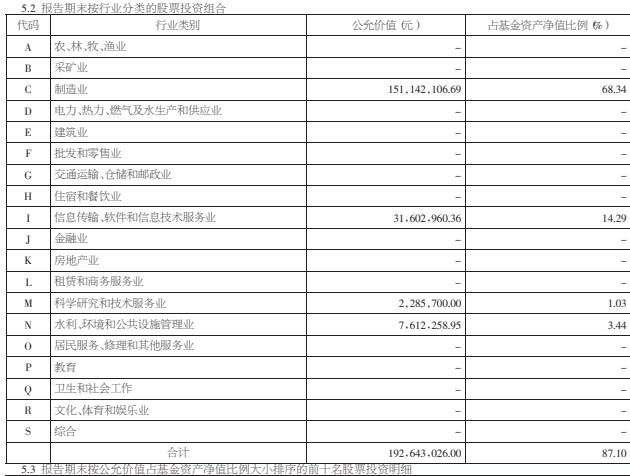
5.2 报告期末按行业分类的股票投资组合

| 代码 | 行业类别 | 公允价值（元） | 占基金资产净值比例（%） |
|---|---|---|---|
| A | 农、林、牧、渔业 | – | – |
| B | 采矿业 | – | – |
| C | 制造业 | 151,142,106.69 | 68.34 |
| D | 电力、热力、燃气及水生产和供应业 | – | – |
| E | 建筑业 | – | – |
| F | 批发和零售业 | – | – |
| G | 交通运输、仓储和邮政业 | – | – |
| H | 住宿和餐饮业 | – | – |
| I | 信息传输、软件和信息技术服务业 | 31,602,960.36 | 14.29 |
| J | 金融业 | – | – |
| K | 房地产业 | – | – |
| L | 租赁和商务服务业 | – | – |
| M | 科学研究和技术服务业 | 2,285,700.00 | 1.03 |
| N | 水利、环境和公共设施管理业 | 7,612,258.95 | 3.44 |
| O | 居民服务、修理和其他服务业 | – | – |
| P | 教育 | – | – |
| Q | 卫生和社会工作 | – | – |
| R | 文化、体育和娱乐业 | – | – |
| S | 综合 | – | – |
|  | 合计 | 192,643,026.00 | 87.10 |

5.3 报告期末按公允价值占基金资产净值比例大小排序的前十名股票投资明细